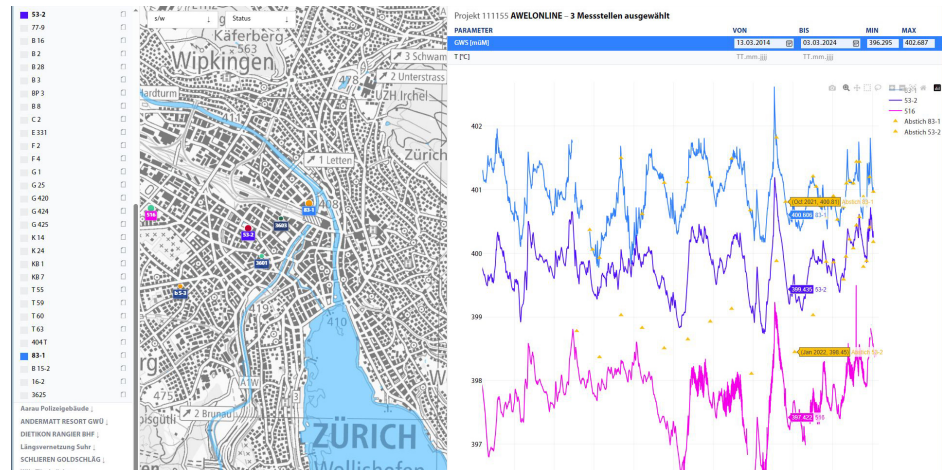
S3-2
77-9
B 16
B 2
B 28
B 3
BP 3
B 8
C 2
E 331
F 2
F 4
G 1
G 25
G 420
G 424
G 425
K 14
K 24
KB 1
KB 7
T 55
T 59
T 60
T 63
404 T
83-1
B 15-2
16-2
3625
Aarau Polizeigebäude
ANDERMATT RESORT GWÜ
DIETIKON RANGIER BHF
Längsvernetzung Suhr
SCHLIEREN GOLDSCHLÄG

s/w
Status
Käferberg
563
Wipkingen
3 Schwam
478
2 Unterstrass
UZH Irchel
Hardturm
411
1 Letten
Zürich
408
S16
83-1
3603
S3-2
3601
S3-S2
410
475
2 Brunau
ZÜRICH
Wollishofen

Projekt 111155 AWELONLINE – 3 Messstellen ausgewählt

| PARAMETER | VON | BIS | MIN | MAX |
|---|---|---|---|---|
| GWS [müM] | 13.03.2014 | 03.03.2024 | 396.295 | 402.687 |
| T [°C] | TT.mm.jjjj | TT.mm.jjjj | | |

83-1
S3-2
S16
Abstich 83-1
Abstich S3-2

402
401
400
399
398
397

Oct 2021, 400.01 Abstich 83-1
400.606 83-1
399.435 S3-2
Jan 2022, 398.45 Abstich S3-2
397.422 S16